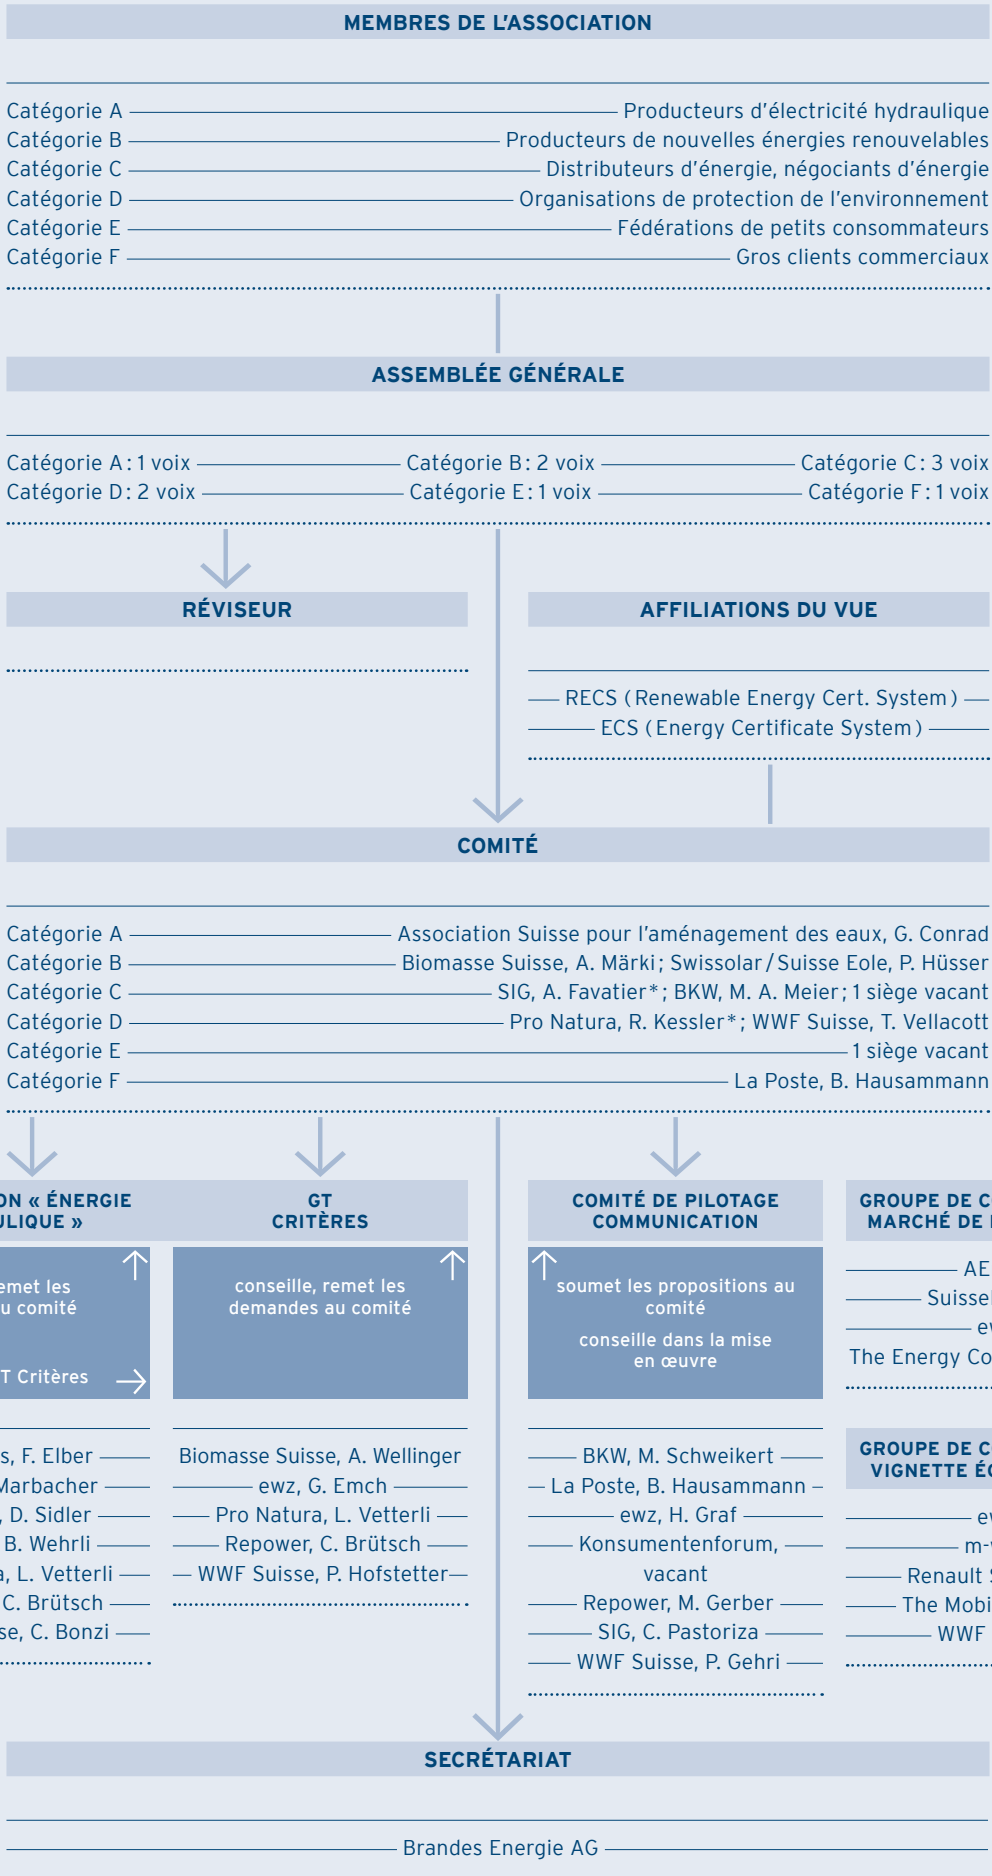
MEMBRES DE L'ASSOCIATION

Catégorie A — Producteurs d'électricité hydraulique
Catégorie B — Producteurs de nouvelles énergies renouvelables
Catégorie C — Distributeurs d'énergie, négociants d'énergie
Catégorie D — Organisations de protection de l'environnement
Catégorie E — Fédérations de petits consommateurs
Catégorie F — Gros clients commerciaux

ASSEMBLÉE GÉNÉRALE

Catégorie A : 1 voix — Catégorie B : 2 voix — Catégorie C : 3 voix
Catégorie D : 2 voix — Catégorie E : 1 voix — Catégorie F : 1 voix

RÉVISEUR

AFFILIATIONS DU VUE

RECS ( Renewable Energy Cert. System )
ECS ( Energy Certificate System )

COMITÉ

Catégorie A — Association Suisse pour l'aménagement des eaux, G. Conrad
Catégorie B — Biomasse Suisse, A. Märki ; Swissolar / Suisse Eole, P. Hüsser
Catégorie C — SIG, A. Favatier* ; BKW, M. A. Meier ; 1 siège vacant
Catégorie D — Pro Natura, R. Kessler* ; WWF Suisse, T. Vellacott
Catégorie E — 1 siège vacant
Catégorie F — La Poste, B. Hausammann

ON « ÉNERGIE
ULIQUE »

emet les
u comité

T Critères

s, F. Elber
Marbacher
, D. Sidler
B. Wehrli
a, L. Vetterli
C. Brütsch
se, C. Bonzi

GT
CRITÈRES

conseille, remet les demandes au comité

Biomasse Suisse, A. Wellinger
ewz, G. Emch
Pro Natura, L. Vetterli
Repower, C. Brütsch
WWF Suisse, P. Hofstetter

COMITÉ DE PILOTAGE
COMMUNICATION

soumet les propositions au comité

conseille dans la mise en œuvre

BKW, M. Schweikert
La Poste, B. Hausammann
ewz, H. Graf
Konsumentenforum, vacant
Repower, M. Gerber
SIG, C. Pastoriza
WWF Suisse, P. Gehri

GROUPE DE C
MARCHÉ DE

AE
Suisse
e
The Energy Co

GROUPE DE C
VIGNETTE É

e
m-
Renault
The Mobi
WWF

SECRÉTARIAT

Brandes Energie AG